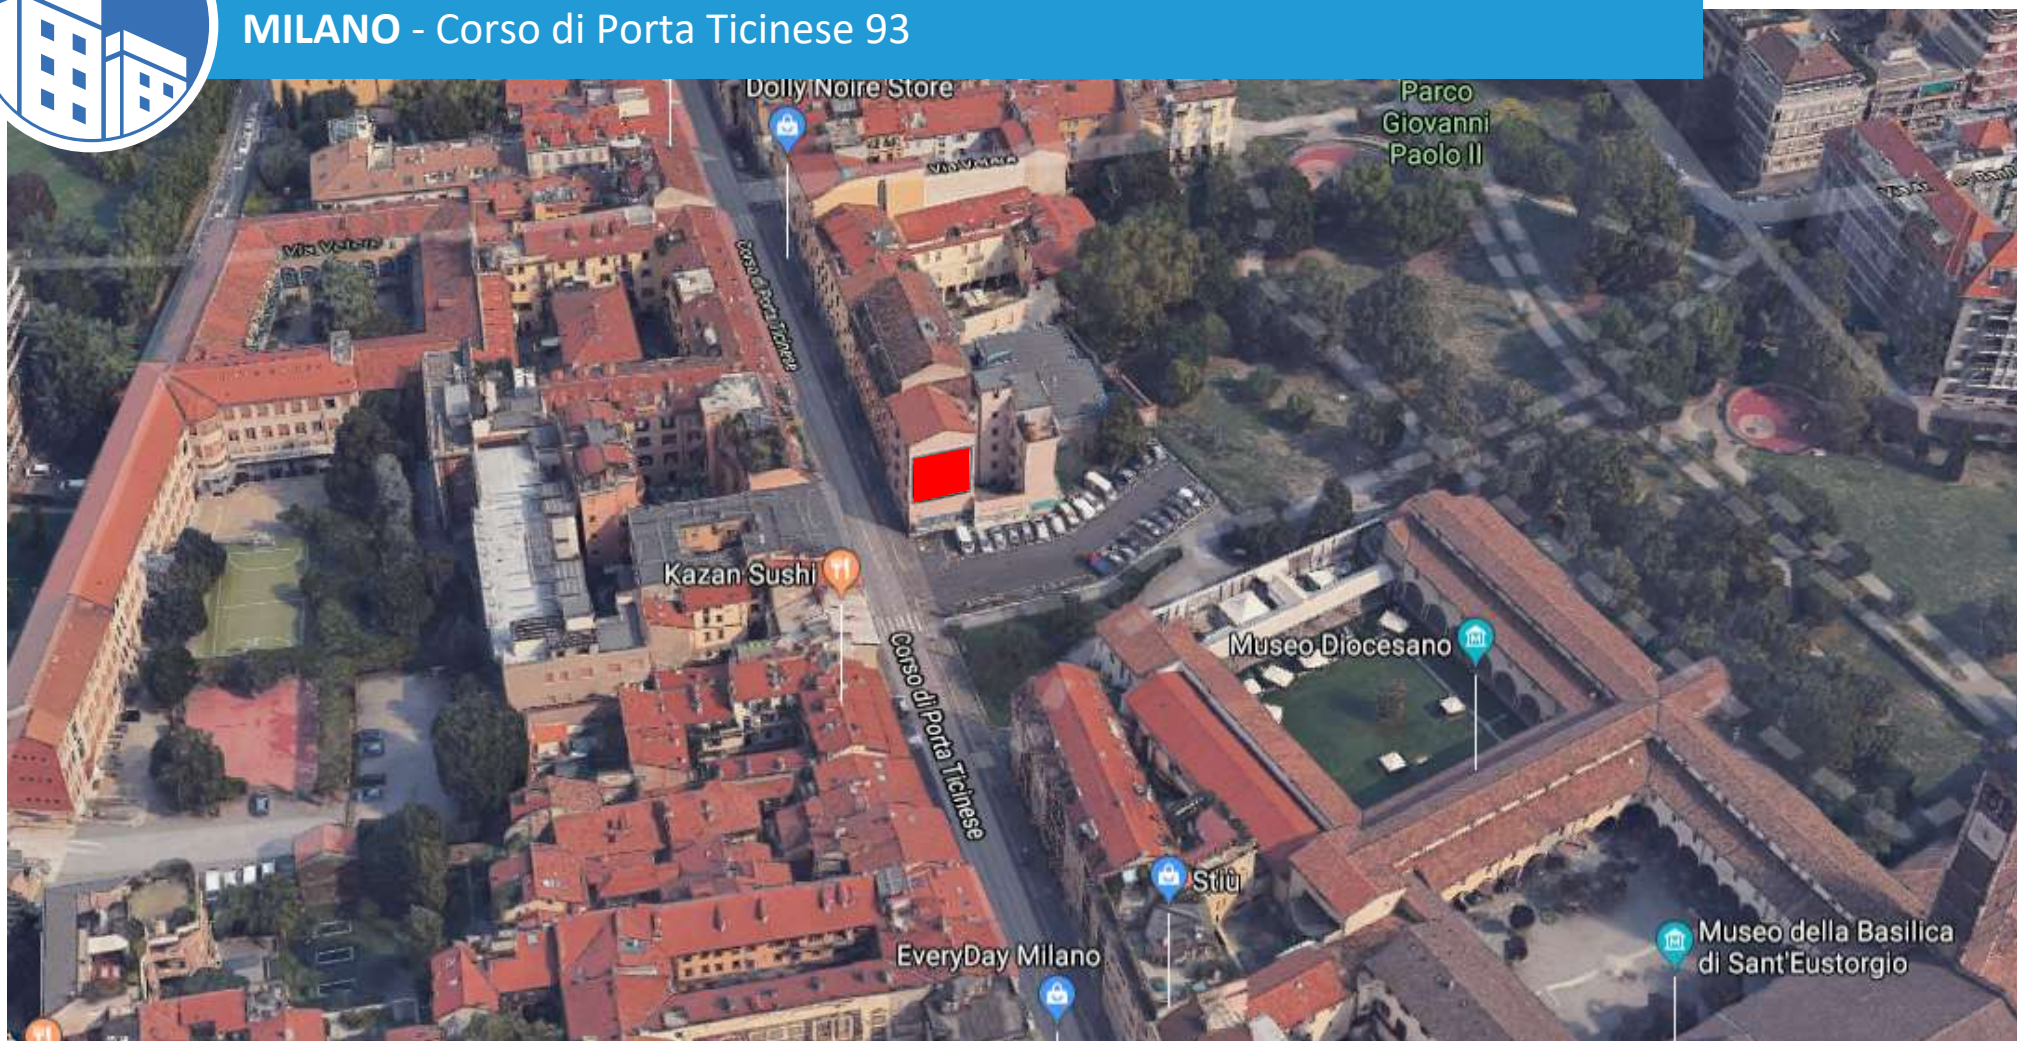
MILANO - Corso di Porta Ticinese 93

Dolly Noire Store

Parco Giovanni Paolo II

Via Vetere

Via Vetere

Corso di Porta Ticinese

Kazan Sushi

Museo Diocesano

Corso di Porta Ticinese

Stiù

Museo della Basilica di Sant'Eustorgio

EveryDay Milano